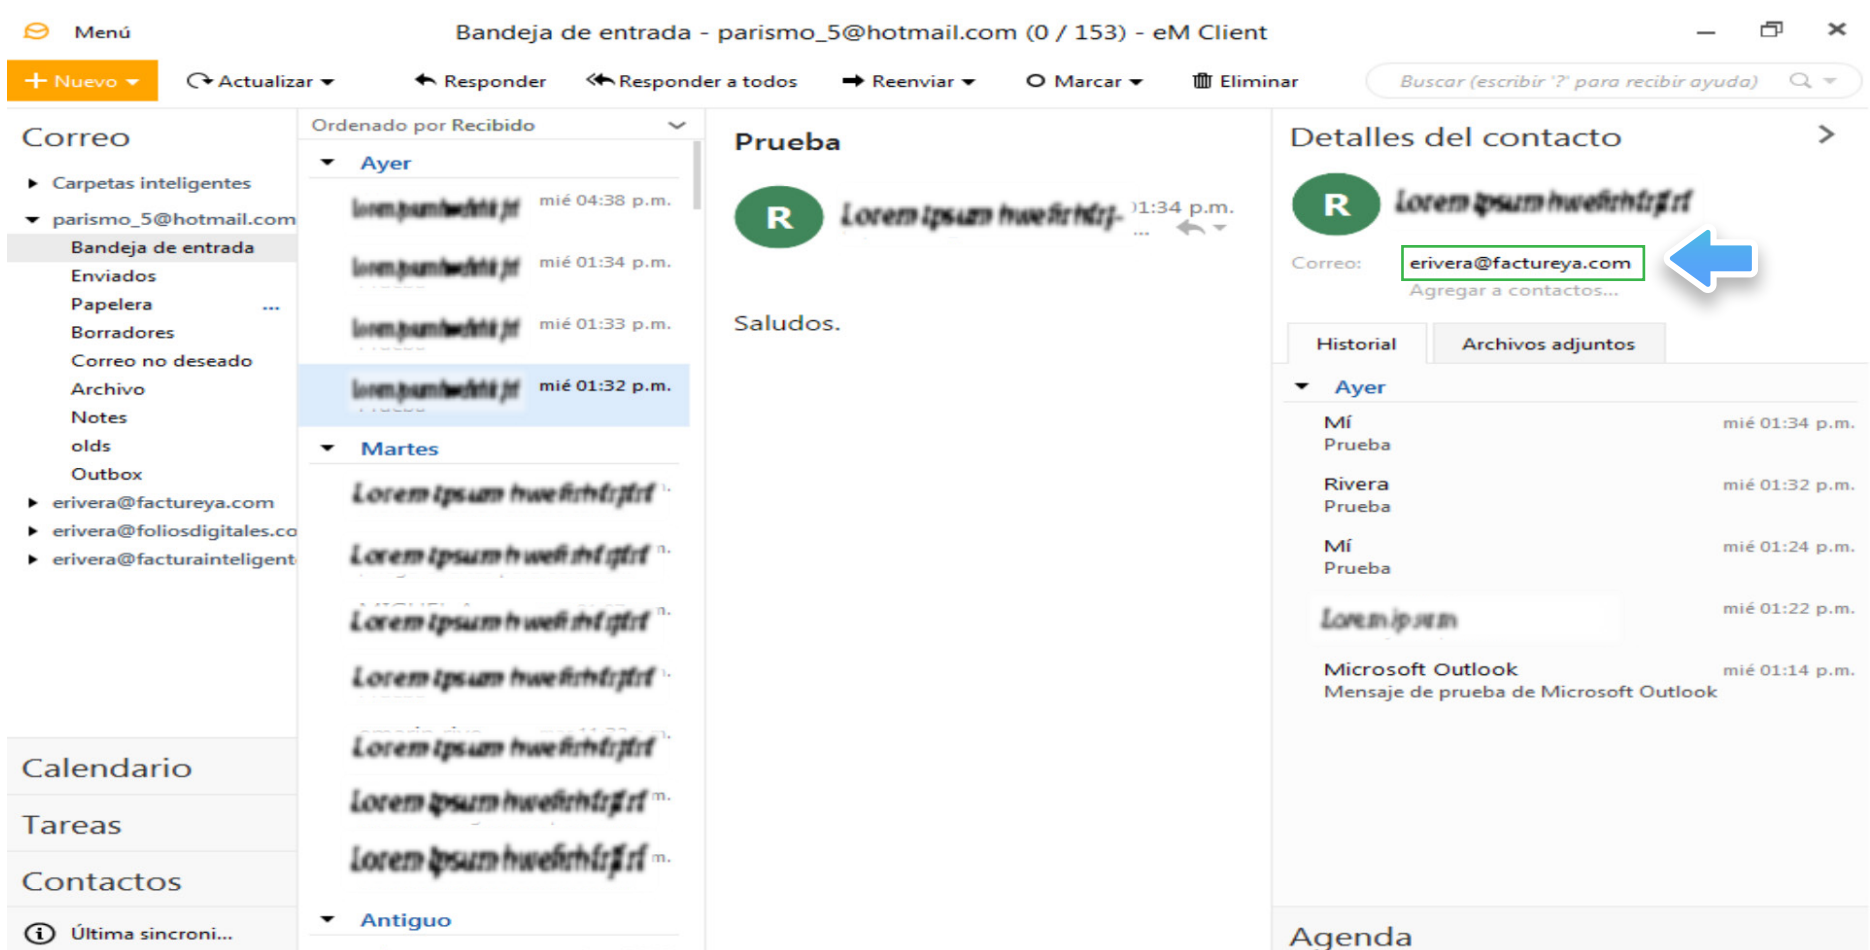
Menú

Bandeja de entrada - parismo_5@hotmail.com (0 / 153) - eM Client

+ Nuevo | Actualizar | Responder | Responder a todos | Reenviar | Marcar | Eliminar | Buscar (escribir '?' para recibir ayuda)

Correo

Carpetas inteligentes
parismo_5@hotmail.com
Bandeja de entrada
Enviados
Papelera
Borradores
Correo no deseado
Archivo
Notes
olds
Outbox
erivera@factureya.com
erivera@foliosdigitales.co
erivera@facturainteligent

Calendario
Tareas
Contactos
Última sincroni...

Ordenado por Recibido

Ayer
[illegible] mié 04:38 p.m.
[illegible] mié 01:34 p.m.
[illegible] mié 01:33 p.m.
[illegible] mié 01:32 p.m.

Martes
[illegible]
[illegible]
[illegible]
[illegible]
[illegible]
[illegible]
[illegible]

Antiguo

Prueba

R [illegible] )1:34 p.m.

Saludos.

Detalles del contacto

R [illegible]

Correo: erivera@factureya.com
Agregar a contactos...

Historial | Archivos adjuntos

Ayer
Mí mié 01:34 p.m.
Prueba
Rivera mié 01:32 p.m.
Prueba
Mí mié 01:24 p.m.
Prueba
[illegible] mié 01:22 p.m.
Microsoft Outlook mié 01:14 p.m.
Mensaje de prueba de Microsoft Outlook

Agenda